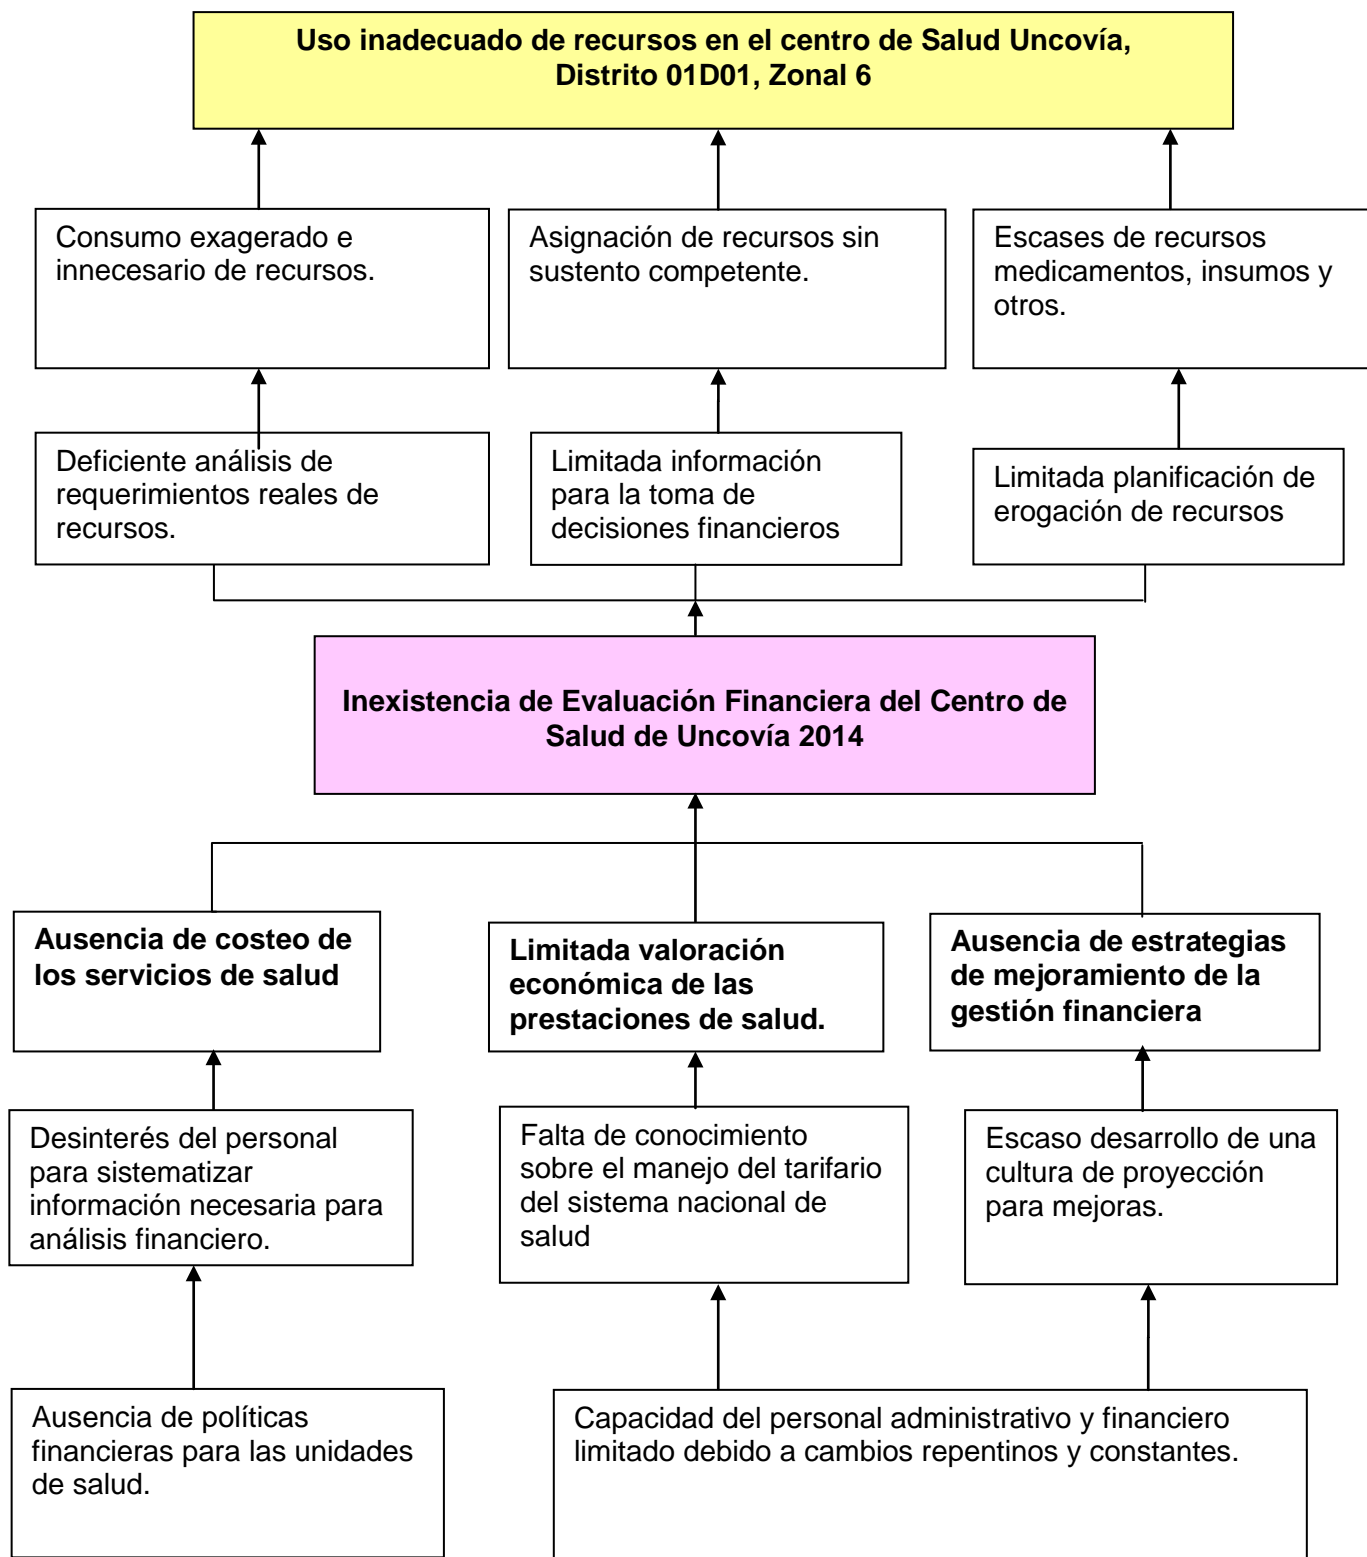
Uso inadecuado de recursos en el centro de Salud Uncovía, Distrito 01D01, Zonal 6

Consumo exagerado e innecesario de recursos.

Asignación de recursos sin sustento competente.

Escases de recursos medicamentos, insumos y otros.

Deficiente análisis de requerimientos reales de recursos.

Limitada información para la toma de decisiones financieros

Limitada planificación de erogación de recursos

Inexistencia de Evaluación Financiera del Centro de Salud de Uncovía 2014

Ausencia de costeo de los servicios de salud

Limitada valoración económica de las prestaciones de salud.

Ausencia de estrategias de mejoramiento de la gestión financiera

Desinterés del personal para sistematizar información necesaria para análisis financiero.

Falta de conocimiento sobre el manejo del tarifario del sistema nacional de salud

Escaso desarrollo de una cultura de proyección para mejoras.

Ausencia de políticas financieras para las unidades de salud.

Capacidad del personal administrativo y financiero limitado debido a cambios repentinos y constantes.